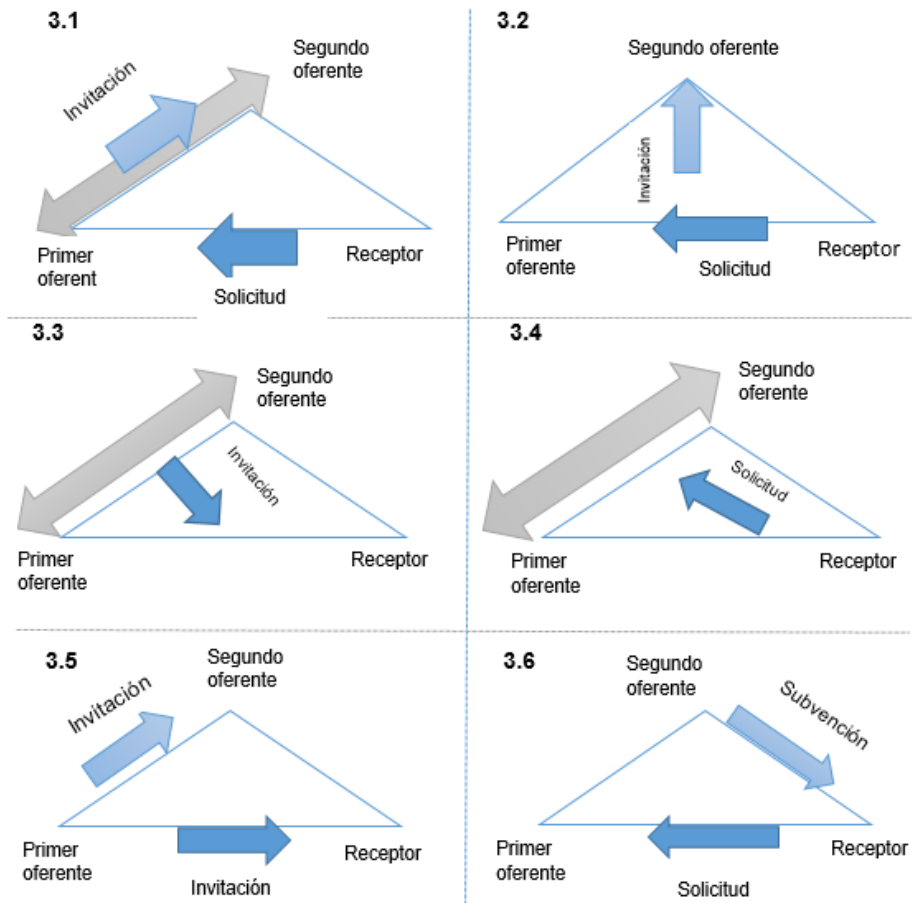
3.1

Invitación

Segundo oferente

Primer oferent

Receptor

Solicitud

3.2

Segundo oferente

Invitación

Primer oferente

Receptor

Solicitud

3.3

Segundo oferente

Invitación

Primer oferente

Receptor

3.4

Segundo oferente

Solicitud

Primer oferente

Receptor

3.5

Invitación

Segundo oferente

Primer oferente

Receptor

Invitación

3.6

Segundo oferente

Subvención

Primer oferente

Receptor

Solicitud